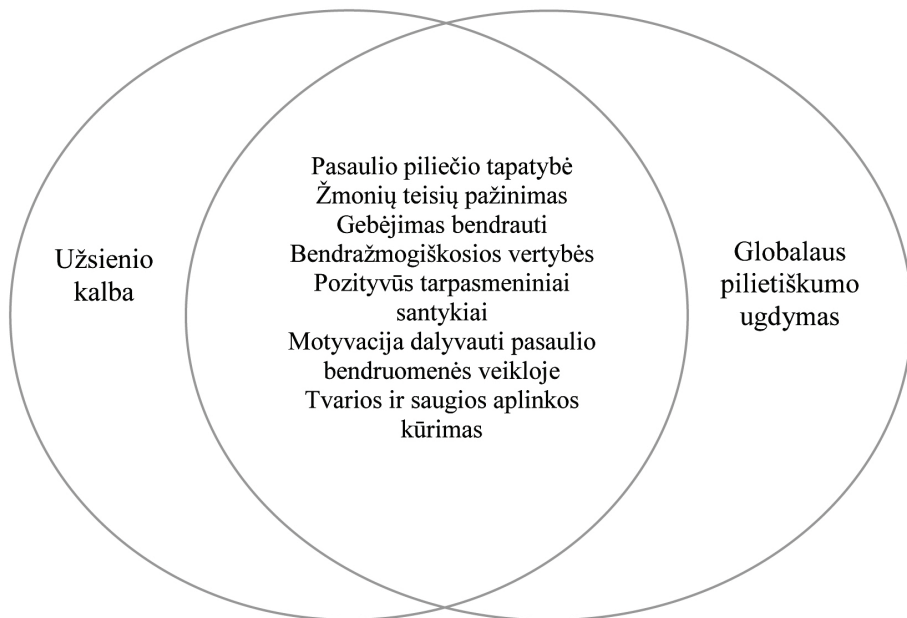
Užsienio kalba

Pasaulio piliečio tapatybė
Žmonių teisių pažinimas
Gebėjimas bendrauti
Bendražmogiškosios vertybės
Pozityvūs tarpasmeniniai santykiai
Motyvacija dalyvauti pasaulio bendruomenės veikloje
Tvarios ir saugios aplinkos kūrimas

Globalaus pilietiškumo ugdymas